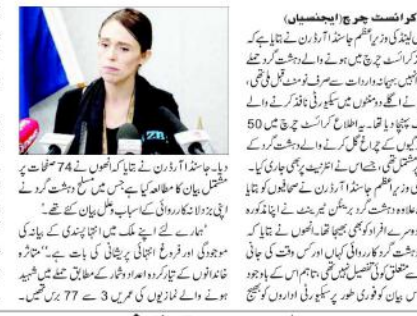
کرائسٹ چرچ (ایجنسیاں)
نیوزی لینڈ کی وزیراعظم جاسنڈا آرڈرن نے بتایا ہے کہ کرائسٹ چرچ میں ہونے والے دہشت گرد حملے سے قبل انہیں ہیجانہ وارادات سے صرف 9 منٹ قبل ای میل ملی تھی، جسے انہوں نے اگلے دو منٹوں میں سیکیورٹی نافذ کرنے والے اداروں تک پہنچا دیا تھا۔ یہ اطلاع کرائسٹ چرچ میں 50 افراد کو ہلاک کرنے والے حملہ آور دہشت گرد کے منشور پر مشتمل تھی، جسے اس نے انٹرنیٹ پر بھی جاری کیا۔ نیوزی لینڈ کی وزیراعظم جاسنڈا آرڈرن نے صحافیوں کو بتایا کہ ان کے علاوہ دہشت گرد برینٹن ٹیرینٹ نے اپنا کردہ منشور 30 دوسرے افراد کو بھی بھیجا تھا۔ انھوں نے بتایا کہ منشور میں دہشت گرد کارروائی کہاں اور کس وقت کی جانی ہے اس سے متعلق کوئی تفصیل نہیں تھی، تاہم اس کے باوجود انھوں نے اس بیان کو فوری طور پر سیکیورٹی اداروں کو بھیج دیا۔ جاسنڈا آرڈرن نے بتایا کہ انھوں نے 74 صفحات پر مشتمل بیان کا مطالعہ کیا ہے جس میں مسلح دہشت گرد نے اپنی بزدلانہ کارروائی کے اسباب وعمل بیان کیے تھے۔
"ہمارے لیے اپنے ملک میں انتہا پسندی کے نظریے کی موجودگی اور فروغ انتہائی پریشانی کی بات ہے۔" متاثرہ خاندانوں کے تیار کردہ اعداد وشمار کے مطابق حملے میں شہید ہونے والے نمازیوں کی عمریں 3 سے 77 برس تھیں۔